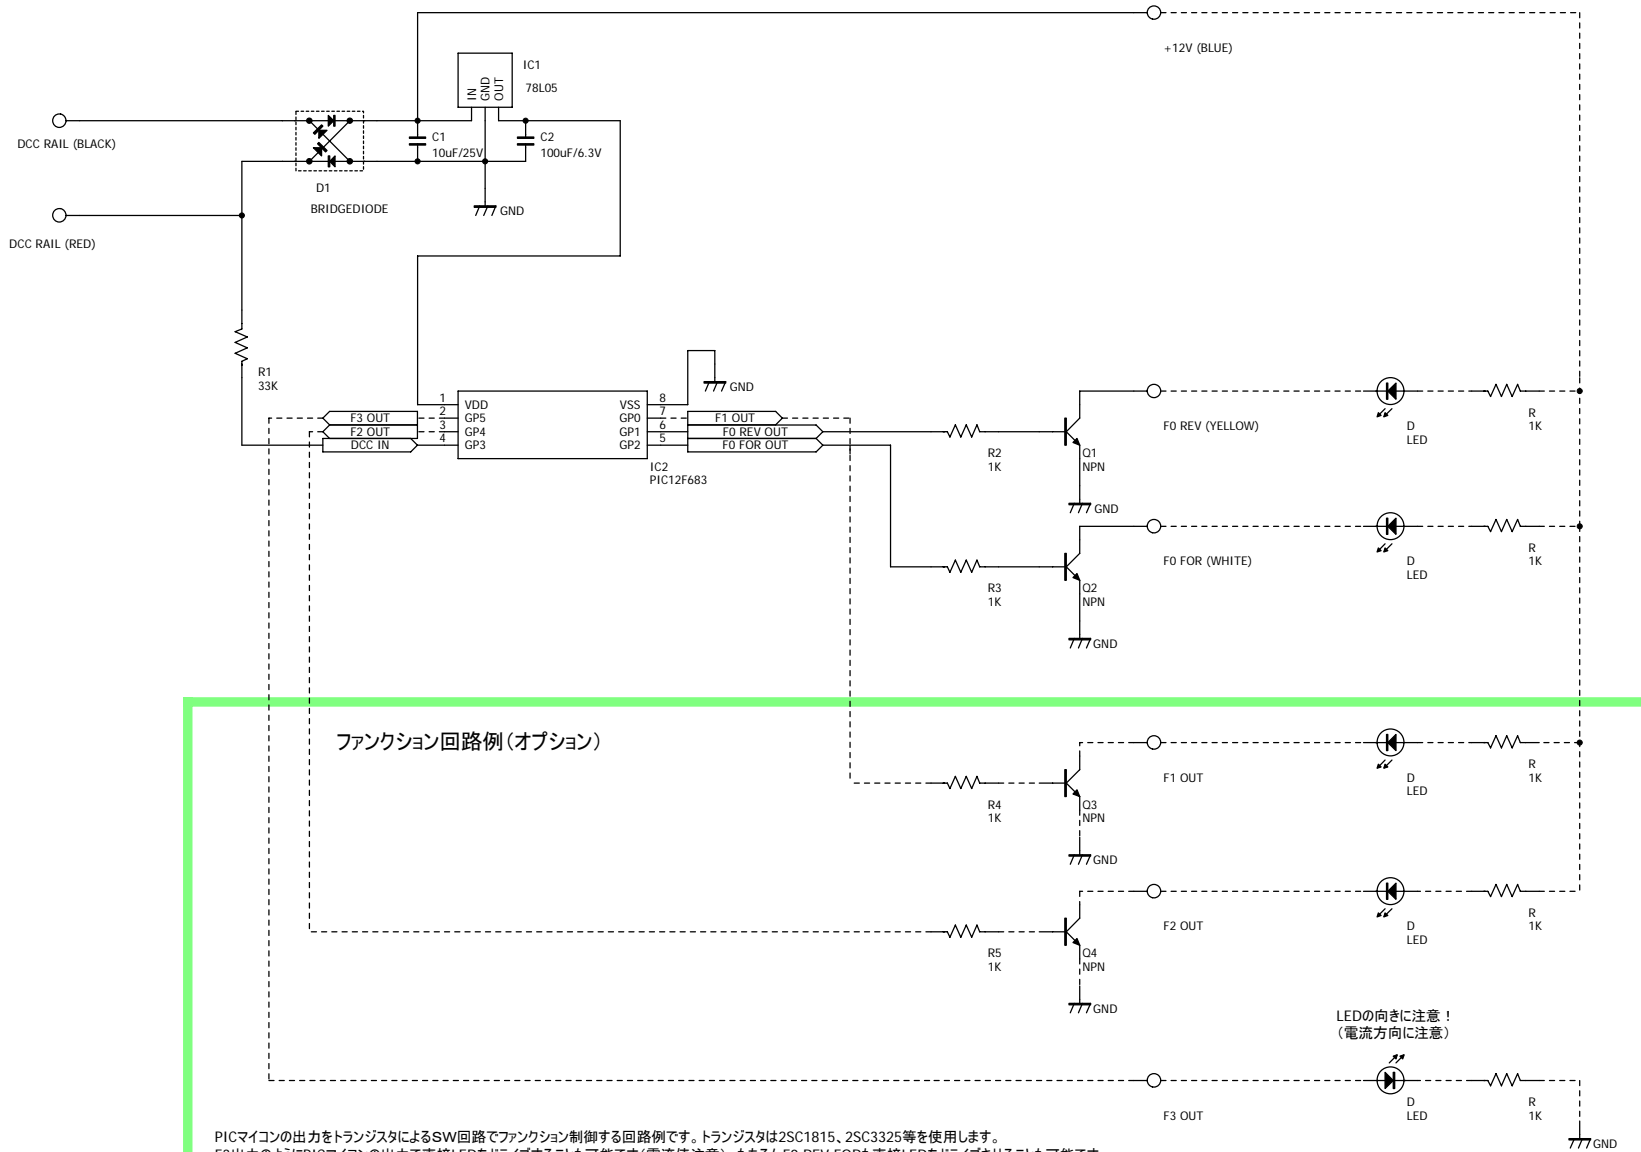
+12V (BLUE)

IC1
78L05
IN
GND
OUT

DCC RAIL (BLACK)
C1
10uF/25V
C2
100uF/6.3V
D1
BRIDGEDIODE
GND
DCC RAIL (RED)

R1
33K

GND
1 VDD
2 GP5
3 GP4
4 GP3
8 VSS
7 GP0
6 GP1
5 GP2
F3 OUT
F2 OUT
DCC IN
F1 OUT
F0 REV OUT
F0 FOR OUT
IC2
PIC12F683

R2
1K
Q1
NPN
GND
F0 REV (YELLOW)
D
LED
R
1K

R3
1K
Q2
NPN
GND
F0 FOR (WHITE)
D
LED
R
1K

ファンクション回路例（オプション）

R4
1K
Q3
NPN
GND
F1 OUT
D
LED
R
1K

R5
1K
Q4
NPN
GND
F2 OUT
D
LED
R
1K

LEDの向きに注意！
（電流方向に注意）

F3 OUT
D
LED
R
1K
GND

PICマイコンの出力をトランジスタによるSW回路でファンクション制御する回路例です。トランジスタは2SC1815、2SC3325等を使用します。
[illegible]